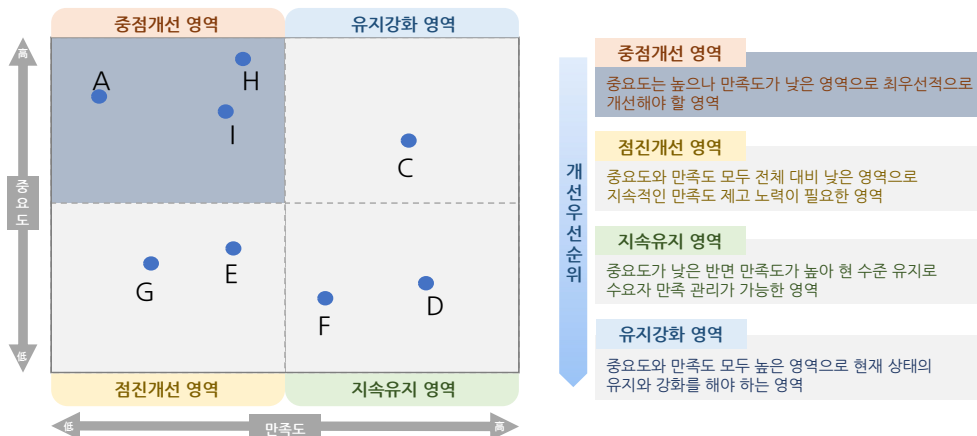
중점개선 영역

유지강화 영역

高

중요도

低

A

H

I

C

G

E

F

D

점진개선 영역

지속유지 영역

低

만족도

高

개선우선순위

중점개선 영역

중요도는 높으나 만족도가 낮은 영역으로 최우선적으로 개선해야 할 영역

점진개선 영역

중요도와 만족도 모두 전체 대비 낮은 영역으로 지속적인 만족도 제고 노력이 필요한 영역

지속유지 영역

중요도가 낮은 반면 만족도가 높아 현 수준 유지로 수요자 만족 관리가 가능한 영역

유지강화 영역

중요도와 만족도 모두 높은 영역으로 현재 상태의 유지와 강화를 해야 하는 영역